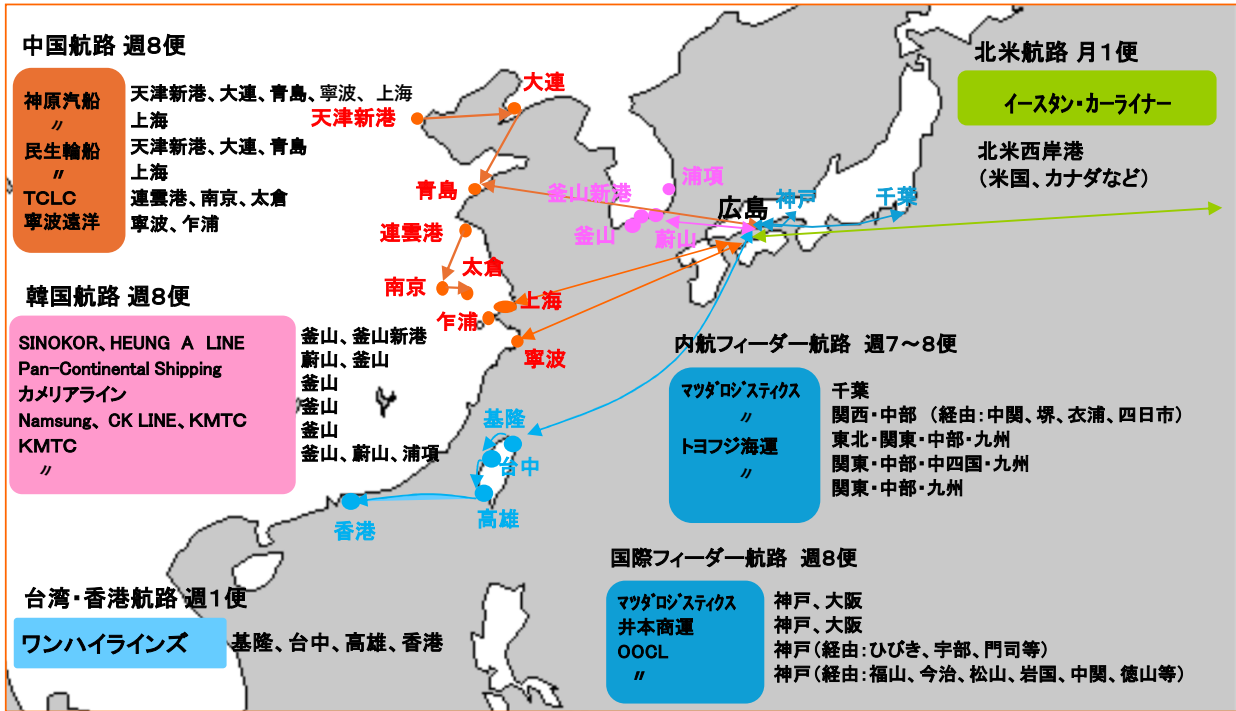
中国航路 週8便

| 神原汽船 | 天津新港、大連、青島、寧波、上海 |
|---|---|
| 〃 | 上海 |
| 民生輪船 | 天津新港、大連、青島 |
| 〃 | 上海 |
| TCLC | 連雲港、南京、太倉 |
| 寧波遠洋 | 寧波、乍浦 |

大連
天津新港
青島
連雲港
南京
太倉
上海
乍浦
寧波
釜山新港
浦項
釜山
蔚山
広島
神戸
千葉

北米航路 月1便
イースタン・カーライナー
北米西岸港
(米国、カナダなど)

韓国航路 週8便

| SINOKOR、HEUNG A LINE | 釜山、釜山新港 |
|---|---|
| Pan-Continental Shipping | 蔚山、釜山 |
| カメリアライン | 釜山 |
| Namsung、CK LINE、KMTC | 釜山 |
| KMTC | 釜山 |
| 〃 | 釜山、蔚山、浦項 |

内航フィーダー航路 週7~8便

| マツダロジスティクス | 千葉 |
|---|---|
| 〃 | 関西・中部 (経由:中関、堺、衣浦、四日市) |
| トヨフジ海運 | 東北・関東・中部・九州 |
| 〃 | 関東・中部・中四国・九州 |
| | 関東・中部・九州 |

基隆
台中
高雄
香港

国際フィーダー航路 週8便

| マツダロジスティクス | 神戸、大阪 |
|---|---|
| 井本商運 | 神戸、大阪 |
| OOCL | 神戸(経由:ひびき、宇部、門司等) |
| 〃 | 神戸(経由:福山、今治、松山、岩国、中関、徳山等) |

台湾・香港航路 週1便
ワンハイラインズ 基隆、台中、高雄、香港